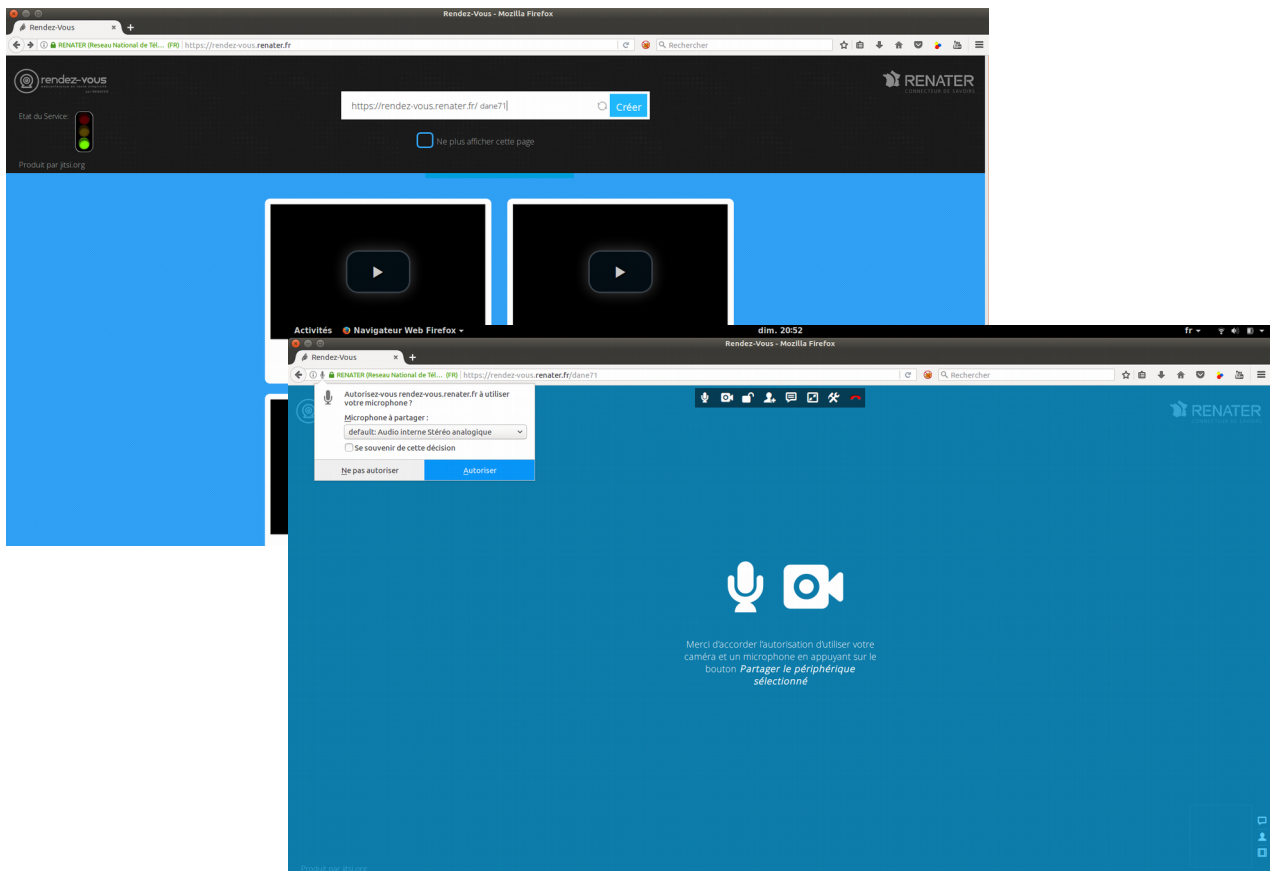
Rendez-Vous - Mozilla Firefox

Rendez-Vous ×

RENATER (Reseau National de Tél... (FR) | https://rendez-vous.renater.fr

Rechercher

rendez-vous

RENATER
CONNECTEUR DE SAVOIRS

Etat du Service:

https://rendez-vous.renater.fr/ dane71

Créer

Ne plus afficher cette page

Produit par jitsi.org

Activités Navigateur Web Firefox ▾ dim. 20:52 fr ▾

Rendez-Vous - Mozilla Firefox

Rendez-Vous ×

RENATER (Reseau National de Tél... (FR) | https://rendez-vous.renater.fr/dane71

Rechercher

Autorisez-vous rendez-vous.renater.fr à utiliser votre microphone ?

Microphone à partager :

default: Audio interne Stéréo analogique

Se souvenir de cette décision

Ne pas autoriser

Autoriser

RENATER
CONNECTEUR DE SAVOIRS

Merci d'accorder l'autorisation d'utiliser votre caméra et un microphone en appuyant sur le bouton *Partager le périphérique sélectionné*

Produit par jitsi.org